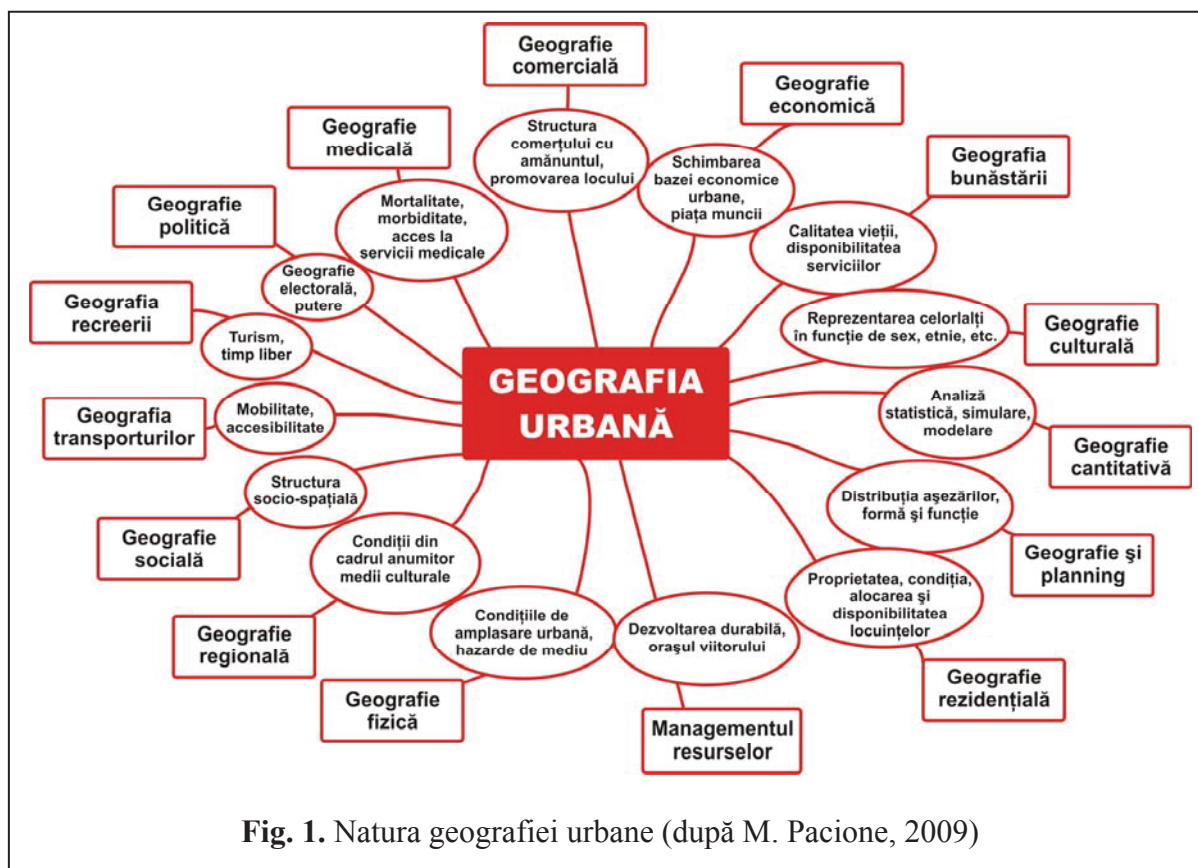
Geografie comercială

Structura comerțului cu amănuntul, promovarea locului

Geografie economică

Schimbarea bazei economice urbane, piața muncii

Geografia bunăstării

Calitatea vieții, disponibilitatea serviciilor

Geografie medicală

Mortalitate, morbiditate, acces la servicii medicale

Geografie politică

Geografie electorală, putere

Geografia recreerii

Turism, timp liber

Reprezentarea celorlalți în funcție de sex, etnie, etc.

Geografie culturală

GEOGRAFIA URBANĂ

Analiză statistică, simulare, modelare

Geografie cantitativă

Geografia transporturilor

Mobilitate, accesibilitate

Structura socio-spațială

Geografie socială

Distribuția așezărilor, formă și funcție

Geografie și planning

Condiții din cadrul anumitor medii culturale

Geografie regională

Proprietatea, condiția, alocarea și disponibilitatea locuințelor

Geografie rezidențială

Condițiile de amplasare urbană, hazarde de mediu

Geografie fizică

Dezvoltarea durabilă, orașul viitorului

Managementul resurselor

Fig. 1. Natura geografiei urbane (după M. Pacione, 2009)